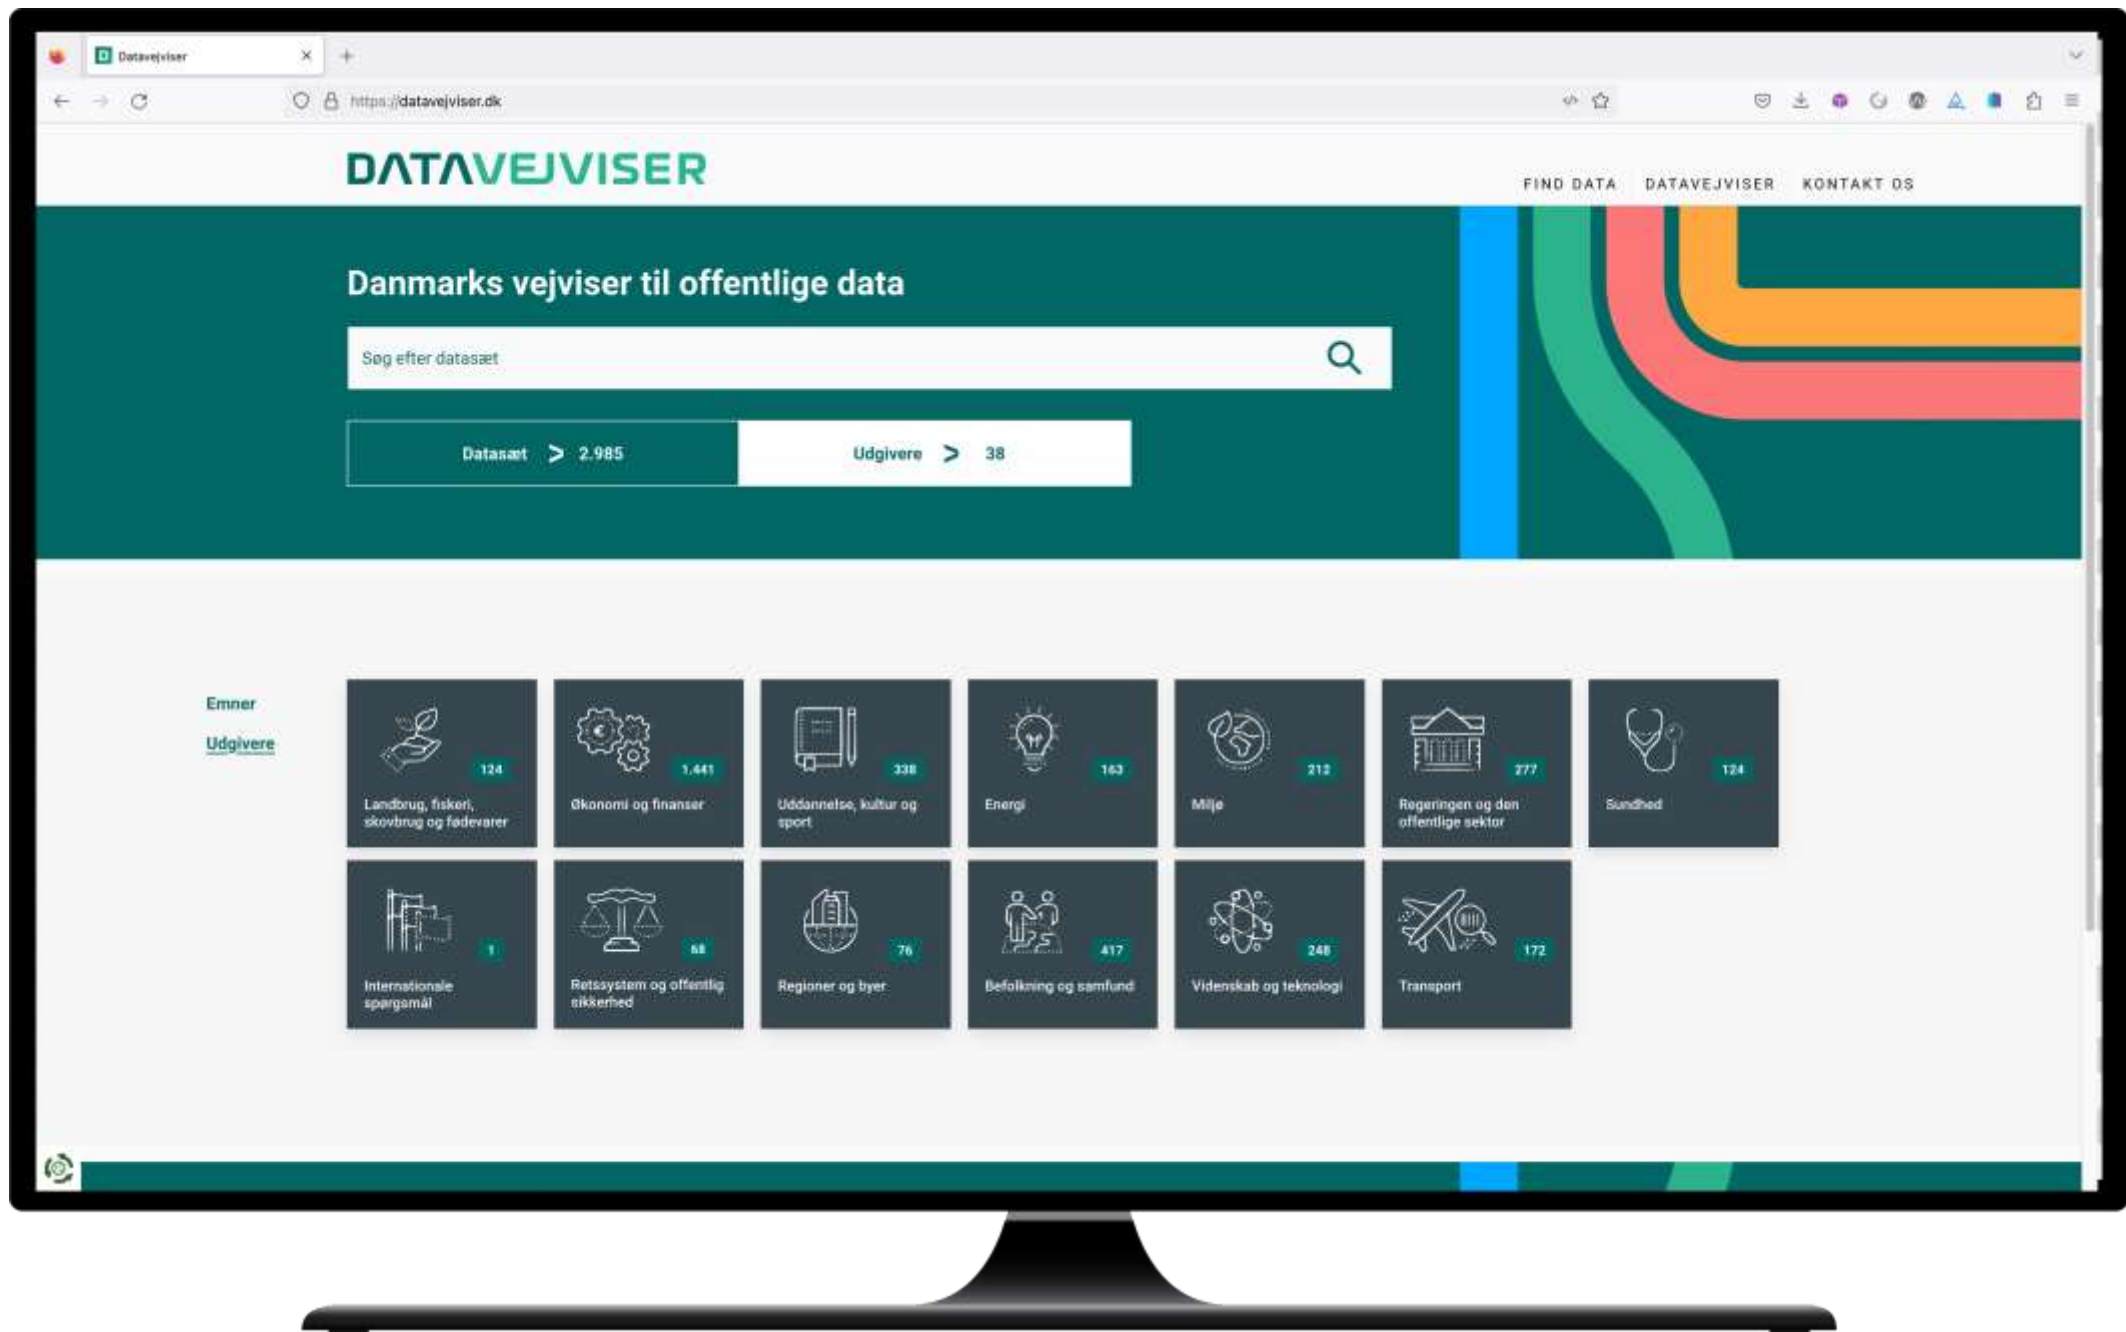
Datavejviser

https://datavejviser.dk

DATAVEJVISER

FIND DATA DATAVEJVISER KONTAKT OS

Danmarks vejviser til offentlige data

Søg efter datasæt

Datasæt > 2.985

Udgivere > 38

Emner

Udgivere

124
Landbrug, fiskeri, skovbrug og fødevarer

1.441
Økonomi og finanser

338
Uddannelse, kultur og sport

163
Energi

212
Miljø

277
Regeringen og den offentlige sektor

124
Sundhed

1
Internationale spørgsmål

68
Retssystem og offentlig sikkerhed

76
Regioner og byer

417
Befolkning og samfund

248
Videnskab og teknologi

172
Transport